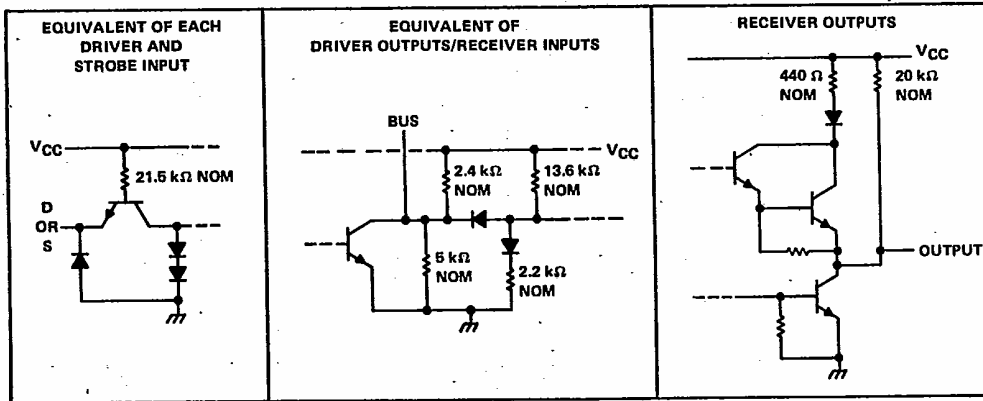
EQUIVALENT OF EACH DRIVER AND STROBE INPUT

$V_{CC}$

21.5 kΩ NOM

D OR S

EQUIVALENT OF DRIVER OUTPUTS/RECEIVER INPUTS

BUS

$V_{CC}$

2.4 kΩ NOM

13.6 kΩ NOM

5 kΩ NOM

2.2 kΩ NOM

RECEIVER OUTPUTS

$V_{CC}$

440 Ω NOM

20 kΩ NOM

OUTPUT